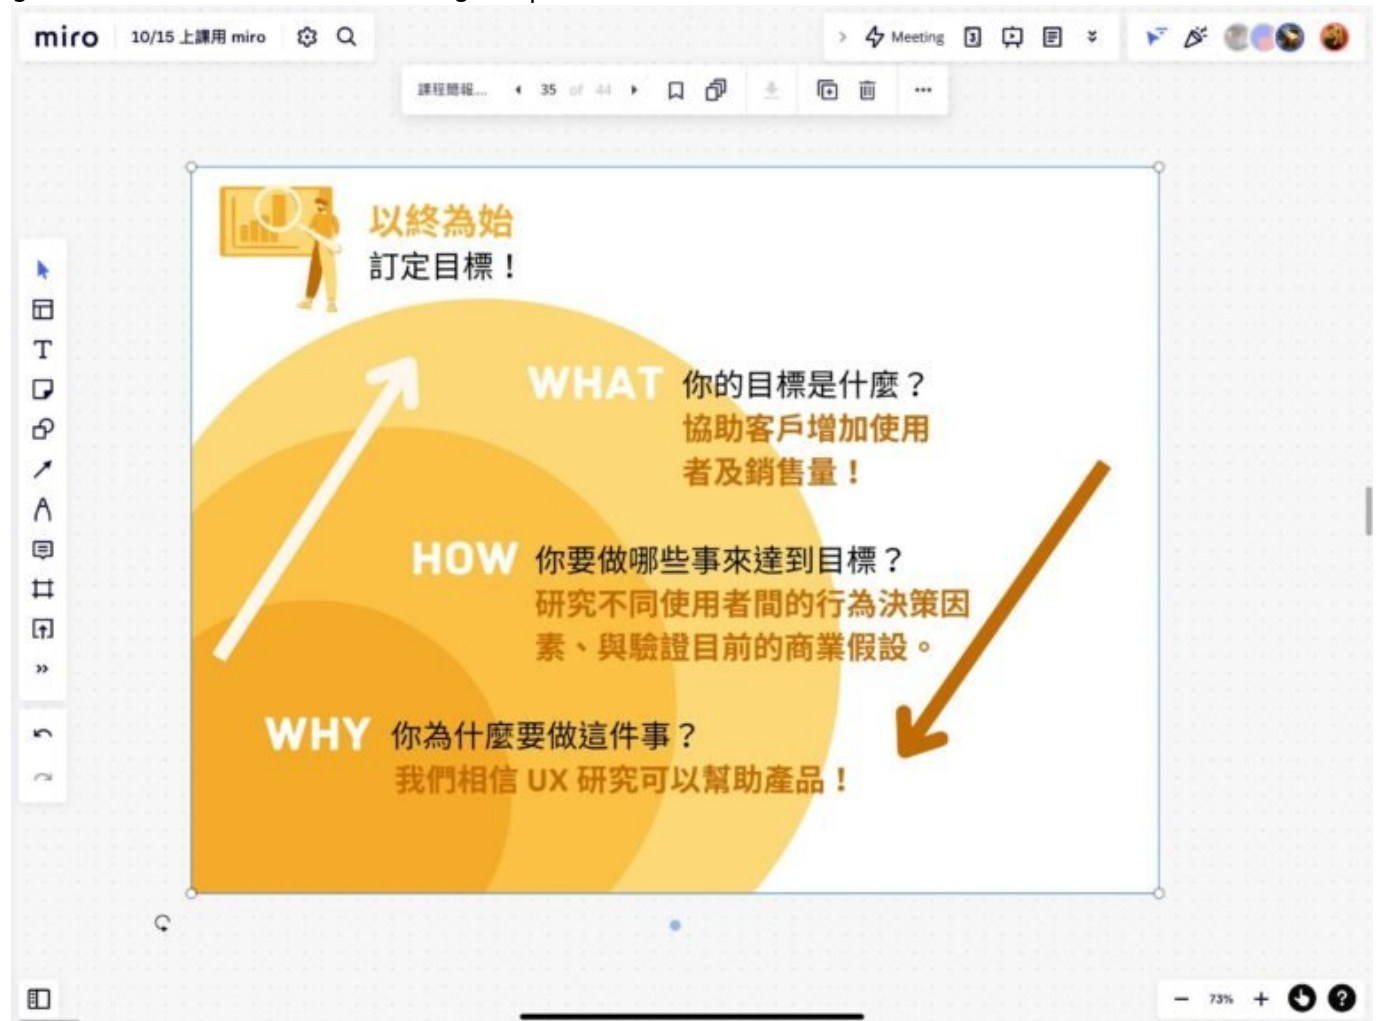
miro 10/15 上課用 miro

Meeting

課程簡報... 35 of 44

以終為始
訂定目標！

WHAT 你的目標是什麼？
協助客戶增加使用者及銷售量！

HOW 你要做哪些事來達到目標？
研究不同使用者間的行為決策因素、與驗證目前的商業假設。

WHY 你為什麼要做這件事？
我們相信 UX 研究可以幫助產品！

73%